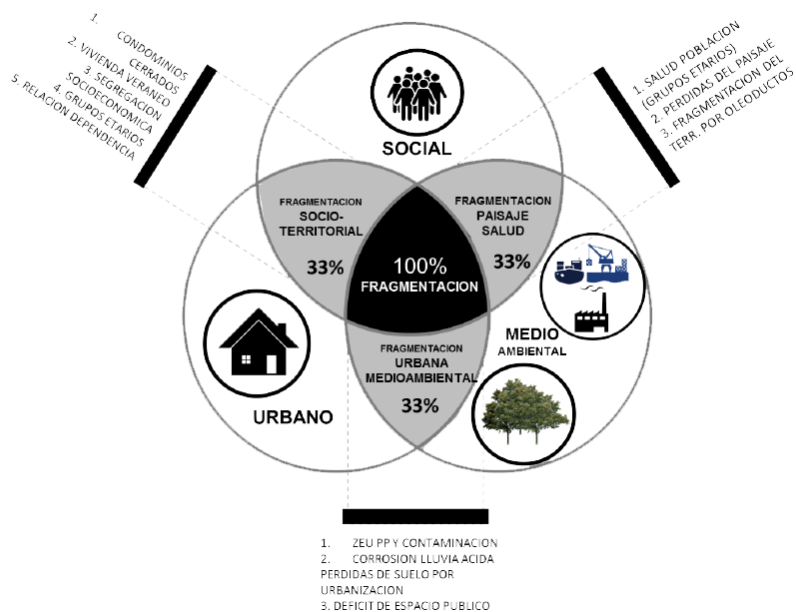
1. CONDOMINIOS CERRADOS
2. VIVIENDA VERANEO
3. SEGREGACION SOCIOECONOMICA
4. GRUPOS ETARIOS
5. RELACION DEPENDENCIA

1. SALUD POBLACION (GRUPOS ETARIOS)
2. PERDIDAS DEL PAISAJE
3. FRAGMENTACION DEL TERR. POR OLEODUCTOS

SOCIAL

FRAGMENTACION SOCIO-TERRITORIAL
33%

FRAGMENTACION PAISAJE SALUD
33%

100% FRAGMENTACION

FRAGMENTACION URBANA MEDIOAMBIENTAL
33%

MEDIO AMBIENTAL

URBANO

1. ZEU PP Y CONTAMINACION
2. CORROSION LLUVIA ACIDA PERDIDAS DE SUELO POR URBANIZACION
3. DEFICIT DE ESPACIO PUBLICO